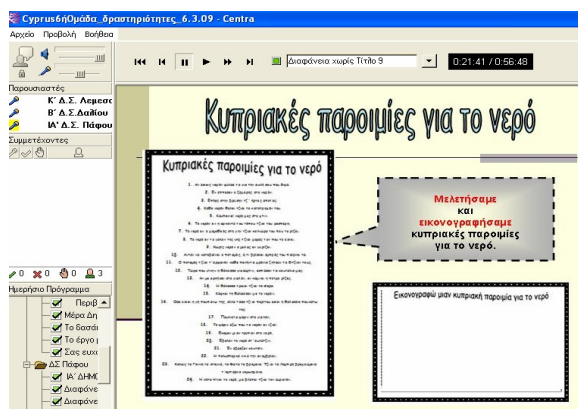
Cyprus6ηΟμάδα_δραστηριότητες_6.3.09 - Centra

Αρχείο Προβολή Βοήθεια

Διαφάνεια χωρίς Τίτλο 9

0:21:41 / 0:56:48

Παρουσιαστές

Κ' Δ.Σ. Λεμεσο

Β' Δ.Σ. Δαλίου

ΙΑ' Δ.Σ. Πάφου

Συμμετέχοντες

0 0 0 3

Ημερήσιο Πρόγραμμα

Περιβ

Μέρα Δη

Το βασιλ

Το έργο

Σας ευχ

ΔΣ Πάφου

ΙΑ' ΔΗΜ

Διαφάνε

Διαφάνε

Κυπριακές παροιμίες για το νερό

Κυπριακές παροιμίες για το νερό

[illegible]

Μελετήσαμε και εικονογραφήσαμε κυπριακές παροιμίες για το νερό.

Εικονογραφώ μιαν κυπριακή παροιμία για το νερό